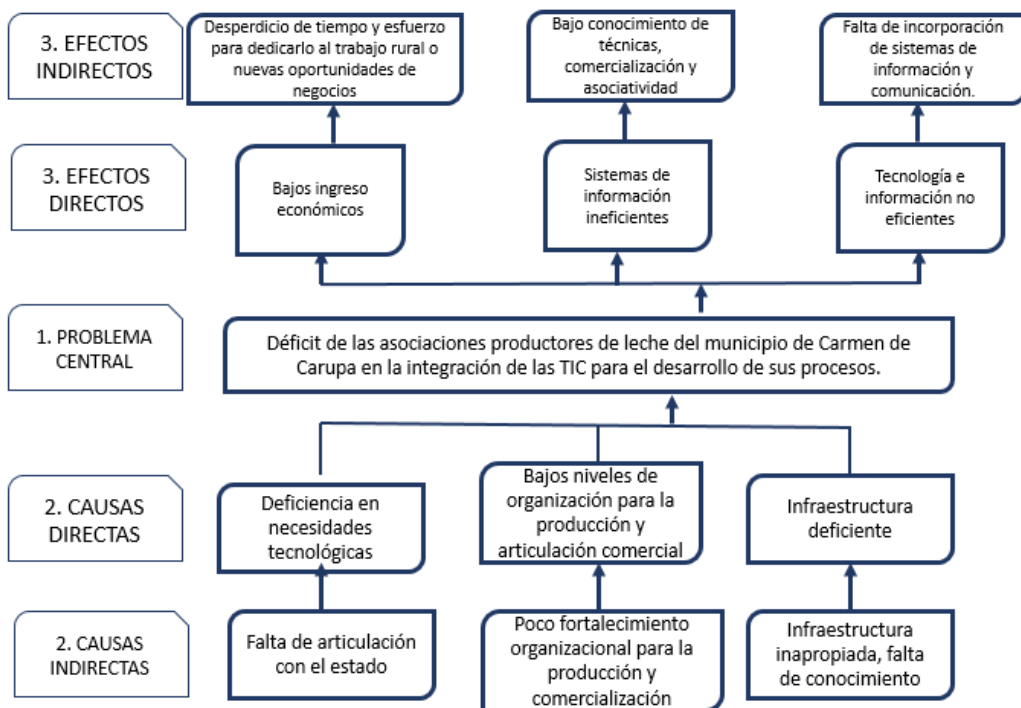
3. EFECTOS INDIRECTOS

Desperdicio de tiempo y esfuerzo para dedicarlo al trabajo rural o nuevas oportunidades de negocios

Bajo conocimiento de técnicas, comercialización y asociatividad

Falta de incorporación de sistemas de información y comunicación.

3. EFECTOS DIRECTOS

Bajos ingreso económicos

Sistemas de información ineficientes

Tecnología e información no eficientes

1. PROBLEMA CENTRAL

Déficit de las asociaciones productores de leche del municipio de Carmen de Carupa en la integración de las TIC para el desarrollo de sus procesos.

2. CAUSAS DIRECTAS

Deficiencia en necesidades tecnológicas

Bajos niveles de organización para la producción y articulación comercial

Infraestructura deficiente

2. CAUSAS INDIRECTAS

Falta de articulación con el estado

Poco fortalecimiento organizacional para la producción y comercialización

Infraestructura inapropiada, falta de conocimiento